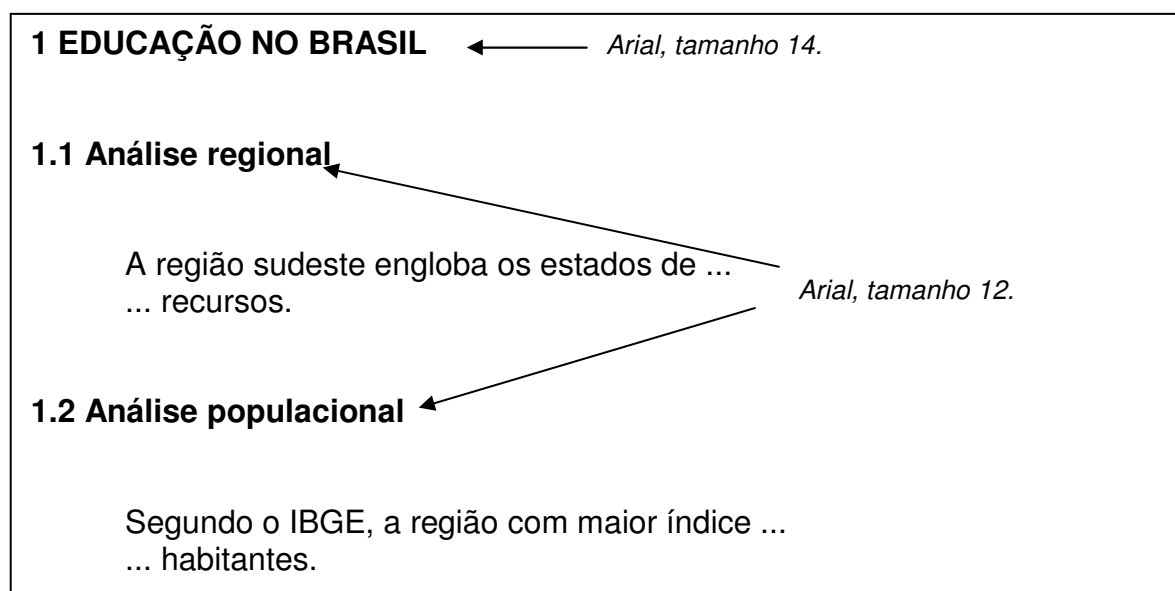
**1 EDUCAÇÃO NO BRASIL** *Arial, tamanho 14.*

**1.1 Análise regional**

A região sudeste engloba os estados de ...
... recursos.

*Arial, tamanho 12.*

**1.2 Análise populacional**

Segundo o IBGE, a região com maior índice ...
... habitantes.